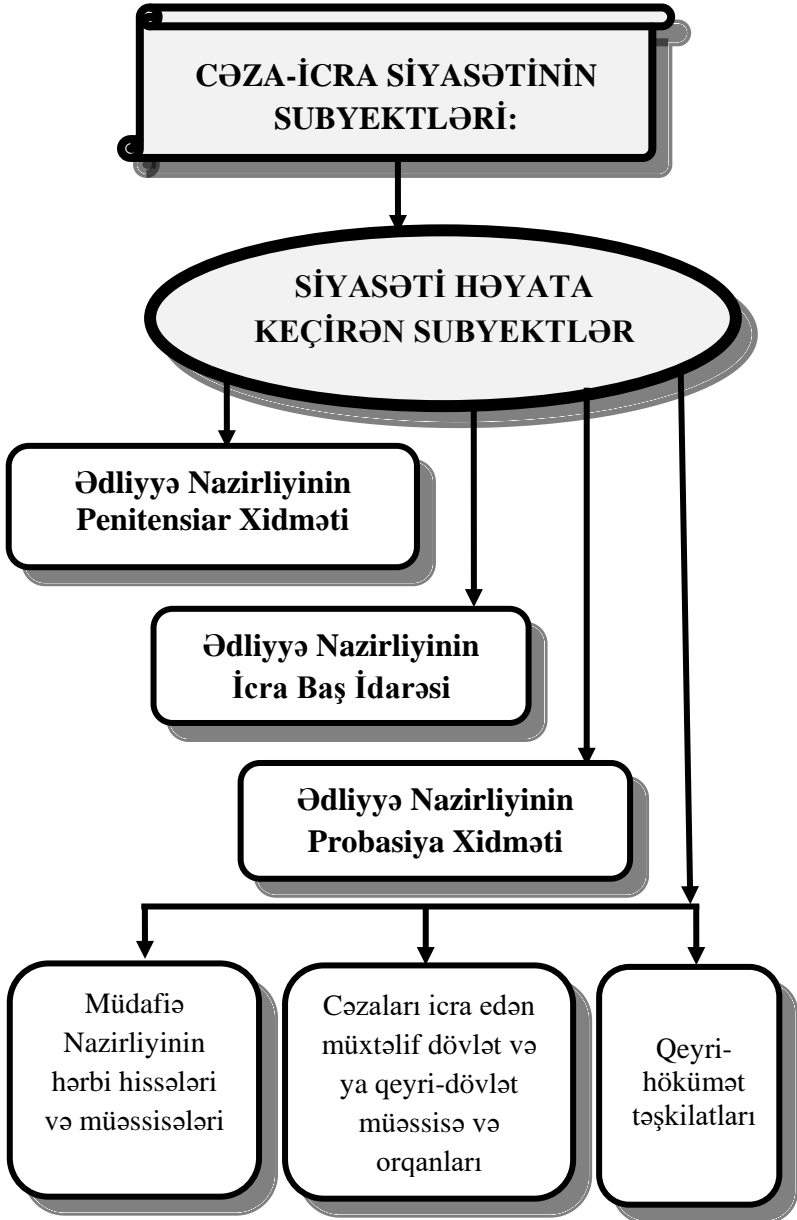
CƏZA-İCRA SİYASƏTİNİN SUBYEKTLƏRİ:

SİYASƏTİ HƏYATA KEÇİRƏN SUBYEKTLƏR

Ədliyyə Nazirliyinin Penitensiar Xidməti

Ədliyyə Nazirliyinin İcra Baş İdarəsi

Ədliyyə Nazirliyinin Probasiya Xidməti

Müdafiə Nazirliyinin hərbi hissələri və müəssisələri

Cəzaları icra edən müxtəlif dövlət və ya qeyri-dövlət müəssisə və orqanları

Qeyri-hökümət təşkilatları